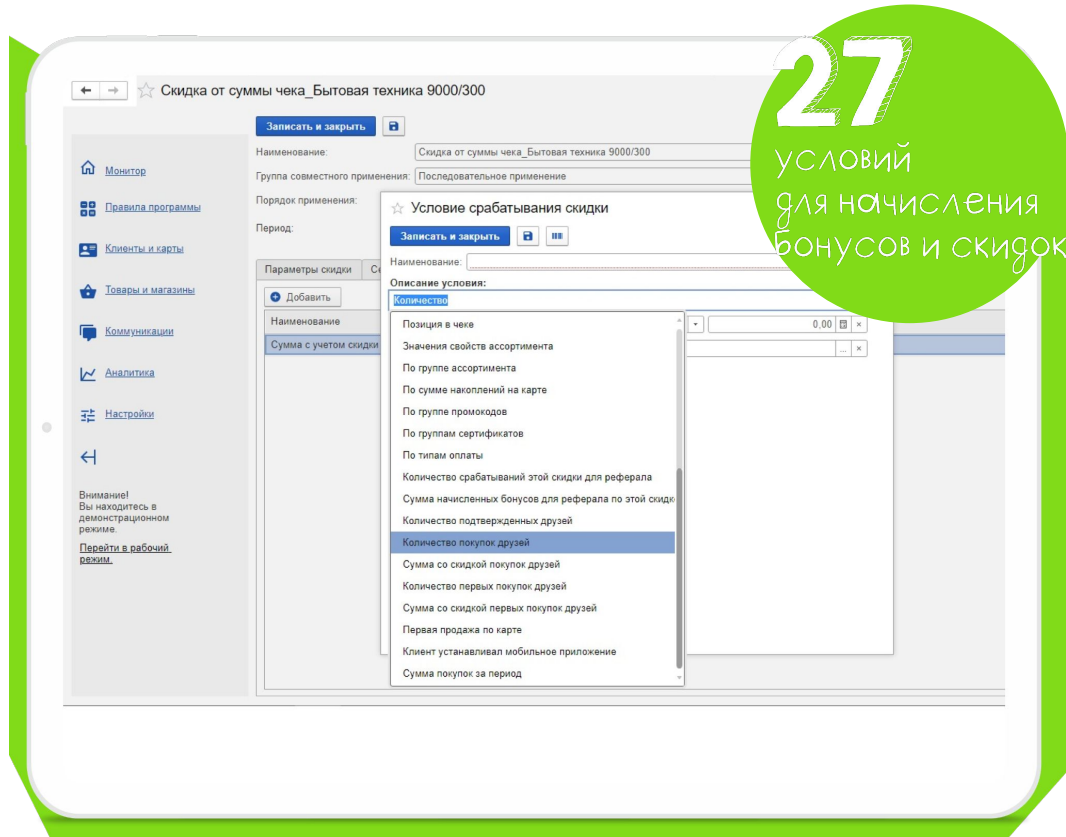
Скидка от суммы чека_Бытовая техника 9000/300

Записать и закрыть

Наименование: Скидка от суммы чека_Бытовая техника 9000/300
Группа совместного применения: Последовательное применение
Порядок применения:
Период:

Монитор
Правила программы
Клиенты и карты
Товары и магазины
Коммуникации
Аналитика
Настройки

Внимание! Вы находитесь в демонстрационном режиме.
Перейти в рабочий режим.

Параметры скидки
Добавить
Наименование
Сумма с учетом скидки

Условие срабатывания скидки
Записать и закрыть
Наименование:
Описание условия:
Количество

0,00

Позиция в чеке
Значения свойств ассортимента
По группе ассортимента
По сумме накоплений на карте
По группе промокодов
По группам сертификатов
По типам оплаты
Количество срабатываний этой скидки для реферала
Сумма начисленных бонусов для реферала по этой скидк
Количество подтвержденных друзей
Количество покупок друзей
Сумма со скидкой покупок друзей
Количество первых покупок друзей
Сумма со скидкой первых покупок друзей
Первая продажа по карте
Клиент устанавливал мобильное приложение
Сумма покупок за период

27
условий
для начисления
бонусов и скидок